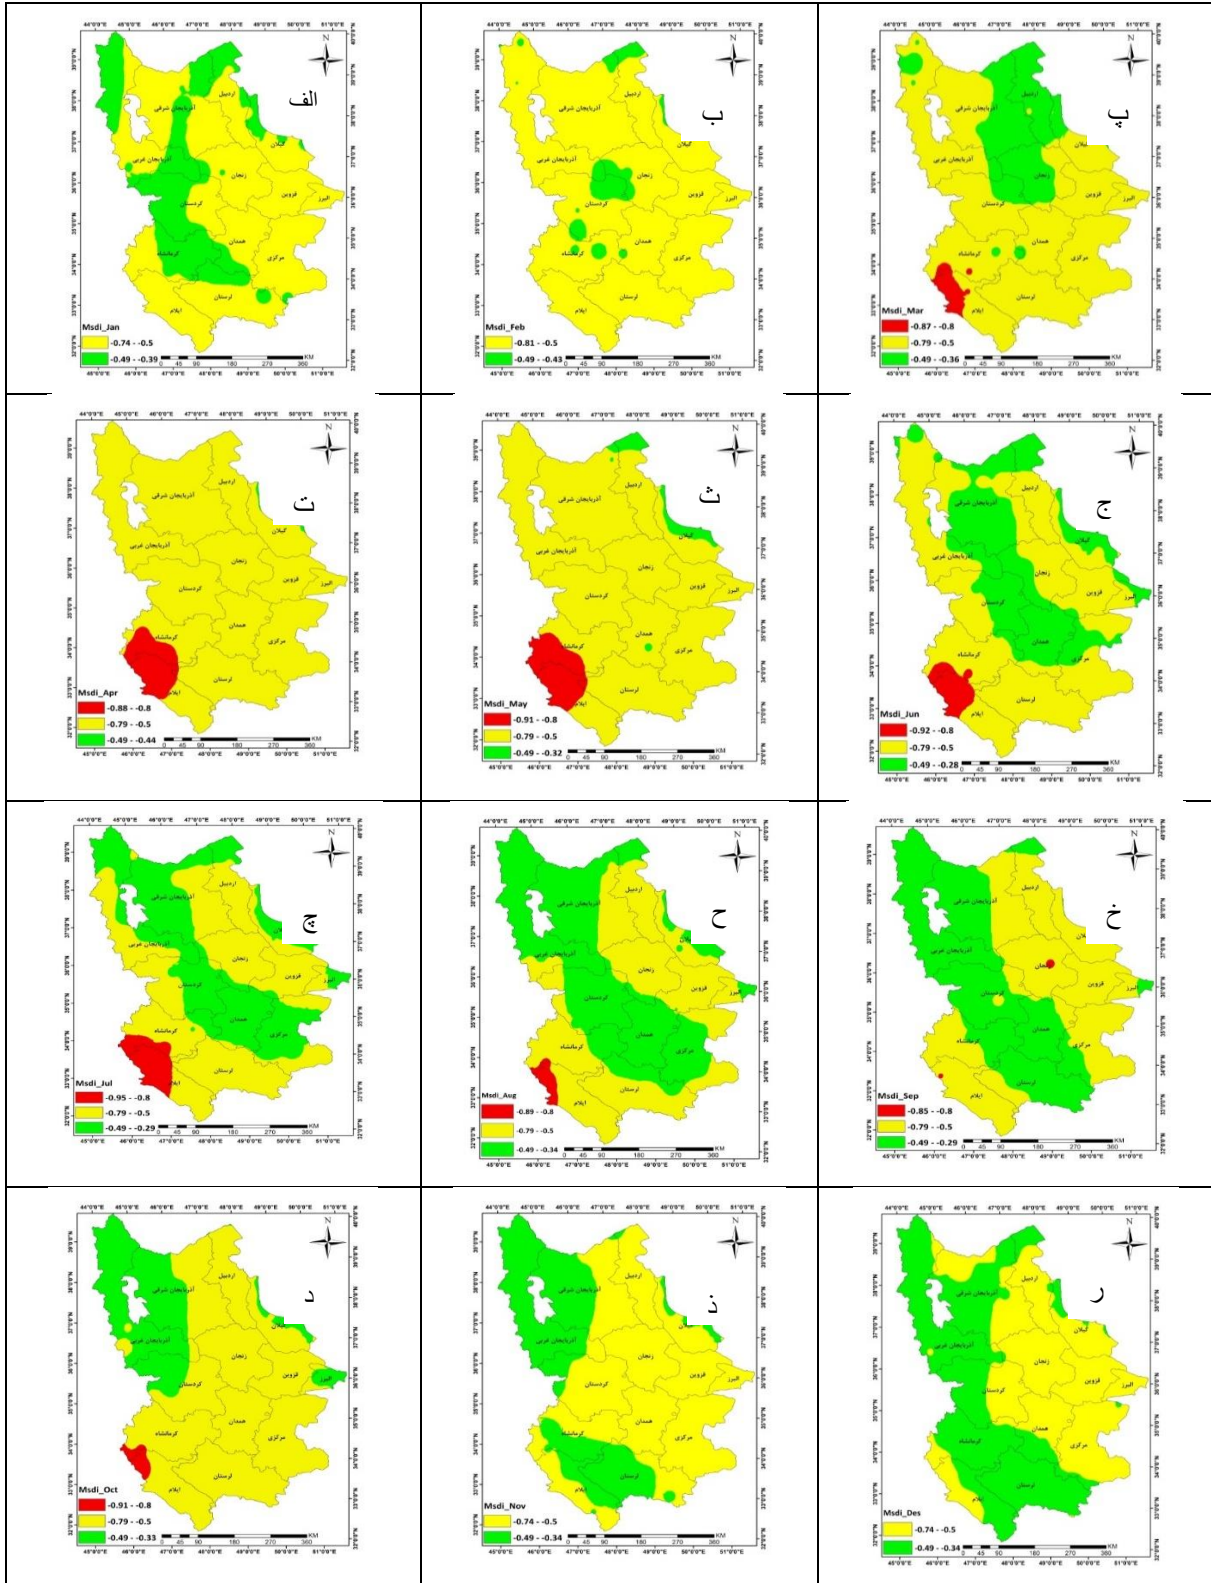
الف
N
اردبیل
آذربایجان شرقی
آذربایجان غربی
گیلان
زنجان
قزوین
کردستان
البرز
همدان
کرمانشاه
مرکزی
لرستان
ایلام
Msdi_Jan
-0.74 - -0.5
-0.49 - -0.39
0 45 90 180 270 360 KM

ب
N
اردبیل
آذربایجان شرقی
آذربایجان غربی
گیلان
زنجان
قزوین
کردستان
البرز
همدان
کرمانشاه
مرکزی
لرستان
ایلام
Msdi_Feb
-0.81 - -0.5
-0.49 - -0.43
0 45 90 180 270 360 KM

پ
N
اردبیل
آذربایجان شرقی
آذربایجان غربی
گیلان
زنجان
قزوین
کردستان
البرز
همدان
کرمانشاه
مرکزی
لرستان
ایلام
Msdi_Mar
-0.87 - -0.8
-0.79 - -0.5
-0.49 - -0.36
0 45 90 180 270 360 KM

ت
N
اردبیل
آذربایجان شرقی
آذربایجان غربی
گیلان
زنجان
قزوین
کردستان
البرز
همدان
کرمانشاه
مرکزی
لرستان
ایلام
Msdi_Apr
-0.88 - -0.8
-0.79 - -0.5
-0.49 - -0.44
0 45 90 180 270 360 KM

ث
N
اردبیل
آذربایجان شرقی
آذربایجان غربی
گیلان
زنجان
قزوین
کردستان
البرز
همدان
کرمانشاه
مرکزی
لرستان
ایلام
Msdi_May
-0.91 - -0.8
-0.79 - -0.5
-0.49 - -0.32
0 45 90 180 270 360 KM

ج
N
اردبیل
آذربایجان شرقی
آذربایجان غربی
گیلان
زنجان
قزوین
کردستان
البرز
همدان
کرمانشاه
مرکزی
لرستان
ایلام
Msdi_Jun
-0.92 - -0.8
-0.79 - -0.5
-0.49 - -0.28
0 45 90 180 270 360 KM

چ
N
اردبیل
آذربایجان شرقی
آذربایجان غربی
زنجان
قزوین
البرز
همدان
کرمانشاه
مرکزی
لرستان
Msdi_Jul
-0.95 - -0.8
-0.79 - -0.5
-0.49 - -0.29
0 45 90 180 270 360 KM

ح
N
اردبیل
آذربایجان شرقی
آذربایجان غربی
زنجان
قزوین
کردستان
البرز
همدان
کرمانشاه
مرکزی
لرستان
ایلام
Msdi_Aug
-0.89 - -0.8
-0.79 - -0.5
-0.49 - -0.34
0 45 90 180 270 360 KM

خ
N
اردبیل
آذربایجان شرقی
آذربایجان غربی
زنجان
قزوین
البرز
همدان
کرمانشاه
مرکزی
لرستان
ایلام
Msdi_Sep
-0.85 - -0.8
-0.79 - -0.5
-0.49 - -0.29
0 45 90 180 270 360 KM

د
N
اردبیل
آذربایجان شرقی
آذربایجان غربی
زنجان
قزوین
کردستان
البرز
همدان
کرمانشاه
مرکزی
لرستان
ایلام
Msdi_Oct
-0.91 - -0.8
-0.79 - -0.5
-0.49 - -0.33
0 45 90 180 270 360 KM

ذ
N
اردبیل
آذربایجان شرقی
آذربایجان غربی
زنجان
قزوین
کردستان
البرز
همدان
کرمانشاه
مرکزی
لرستان
ایلام
Msdi_Nov
-0.74 - -0.5
-0.49 - -0.34
0 45 90 180 270 360 KM

ر
N
اردبیل
آذربایجان شرقی
آذربایجان غربی
گیلان
زنجان
قزوین
کردستان
البرز
همدان
کرمانشاه
مرکزی
لرستان
ایلام
Msdi_Des
-0.74 - -0.5
-0.49 - -0.34
0 45 90 180 270 360 KM